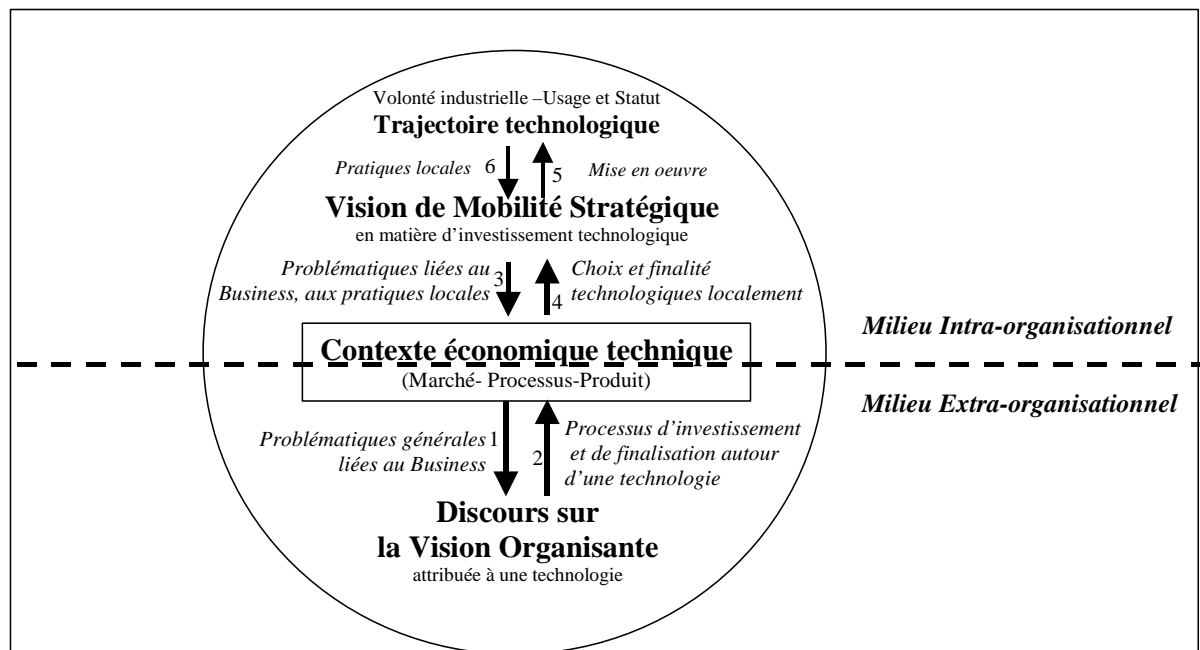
Volonté industrielle –Usage et Statut
**Trajectoire technologique**

*Pratiques locales* 6

5 *Mise en oeuvre*

**Vision de Mobilité Stratégique**
en matière d'investissement technologique

*Problématiques liées au Business, aux pratiques locales* 3

4 *Choix et finalité technologiques localement*

*Milieu Intra-organisationnel*

**Contexte économique technique**
(Marché- Processus-Produit)

*Milieu Extra-organisationnel*

*Problématiques générales liées au Business* 1

2 *Processus d'investissement et de finalisation autour d'une technologie*

**Discours sur la Vision Organisante**
attribuée à une technologie